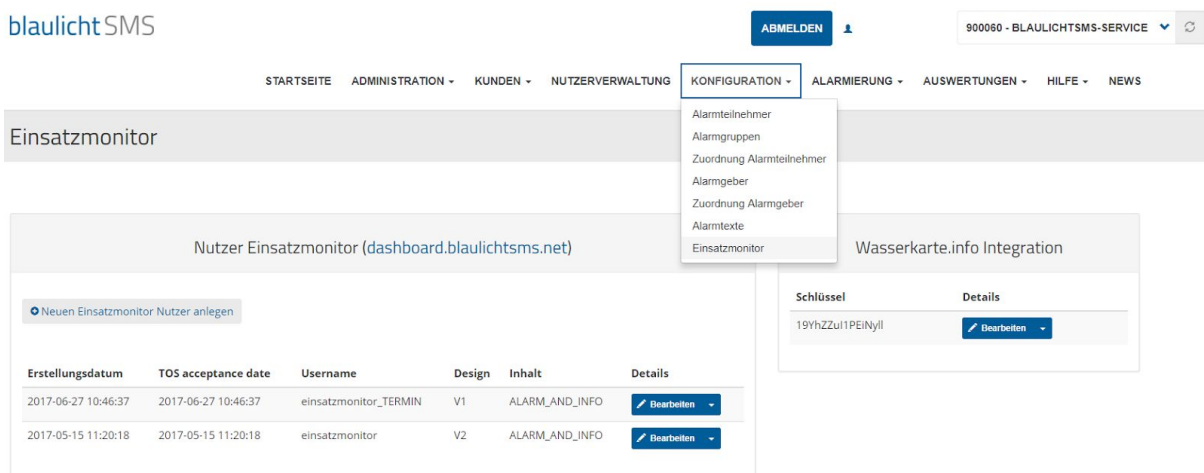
blaulicht SMS

ABMELDEN

900060 - BLAULICHTSMS-SERVICE

STARTSEITE ADMINISTRATION KUNDEN NUTZERVERWALTUNG KONFIGURATION ALARMIERUNG AUSWERTUNGEN HILFE NEWS

Alarmteilnehmer
Alarmgruppen
Zuordnung Alarmteilnehmer
Alarmgeber
Zuordnung Alarmgeber
Alarmtexte
Einsatzmonitor

Einsatzmonitor

Nutzer Einsatzmonitor (dashboard.blaulichtsms.net)

Neuen Einsatzmonitor Nutzer anlegen

| Erstellungsdatum | TOS acceptance date | Username | Design | Inhalt | Details |
|---|---|---|---|---|---|
| 2017-06-27 10:46:37 | 2017-06-27 10:46:37 | einsatzmonitor_TERMIN | V1 | ALARM_AND_INFO | Bearbeiten |
| 2017-05-15 11:20:18 | 2017-05-15 11:20:18 | einsatzmonitor | V2 | ALARM_AND_INFO | Bearbeiten |

Wasserkarte.info Integration

| Schlüssel | Details |
|---|---|
| 19YhZZul1PEiNyll | Bearbeiten |